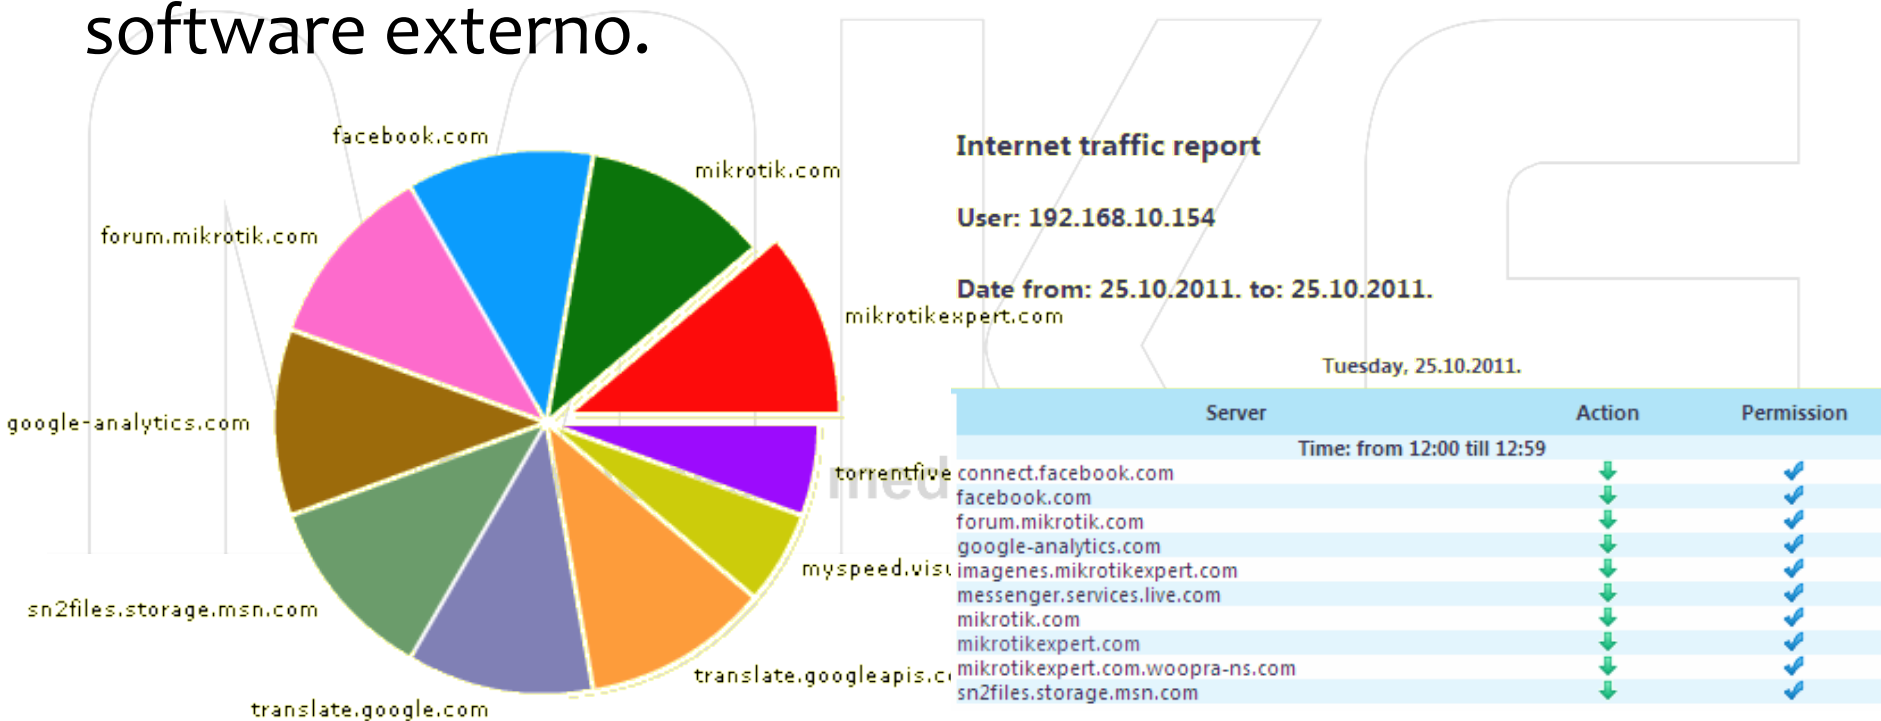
software externo.

facebook.com
mikrotik.com
forum.mikrotik.com
mikrotikexpert.com
google-analytics.com
torrentfive
myspeed.visı
sn2files.storage.msn.com
translate.googleapis.cı
translate.google.com

Internet traffic report

User: 192.168.10.154

Date from: 25.10.2011. to: 25.10.2011.

Tuesday, 25.10.2011.

| Server | Action | Permission |
|---|---|---|
| Time: from 12:00 till 12:59 | | |
| connect.facebook.com | | |
| facebook.com | | |
| forum.mikrotik.com | | |
| google-analytics.com | | |
| imagenes.mikrotikexpert.com | | |
| messenger.services.live.com | | |
| mikrotik.com | | |
| mikrotikexpert.com | | |
| mikrotikexpert.com.woopra-ns.com | | |
| sn2files.storage.msn.com | | |